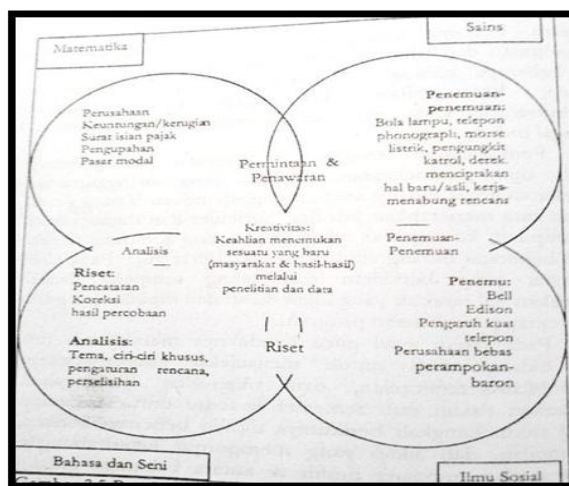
Matematika

Sains

Perusahaan
Keuntungan/kerugian
Surat isian pajak
Pengupahan
Pasar modal

Permintaan &
Penawaran

Penemuan-penemuan:
Bola lampu, telepon
phonograph, morse
listrik, pengungkit
katrol, derek.
menciptakan
hal baru/asli, kerja-
menabung rencana

Analisis

Kreativitas:
Keahlian menemukan
sesuatu yang baru
(masyarakat & hasil-hasil)
melalui
penelitian dan data

Penemuan-
Penemuan

Riset:
Pencatatan
Koreksi
hasil percobaan

Penemu:
Bell
Edison
Pengaruh kuat
telepon
Perusahaan bebas
perampokan-
baron

Analisis:
Tema, ciri-ciri khusus,
pengaturan rencana,
perselisihan

Riset

Bahasa dan Seni

Ilmu Sosial

Gambar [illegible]